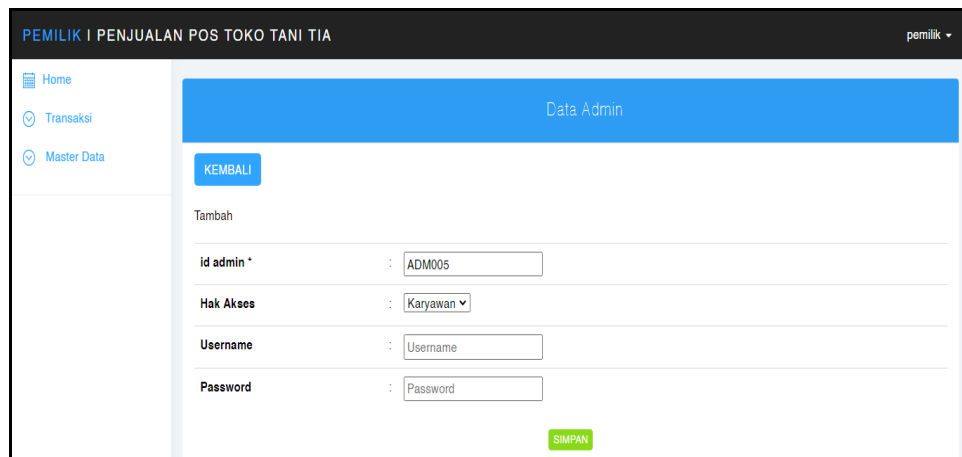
PEMILIK I PENJUALAN POS TOKO TANI TIA

pemilik

Home

Transaksi

Master Data

Data Admin

KEMBALI

Tambah

| | | |
|---|---|---|
| id admin * | : | ADM005 |
| Hak Akses | : | Karyawan |
| Username | : | Username |
| Password | : | Password |

SIMPAN